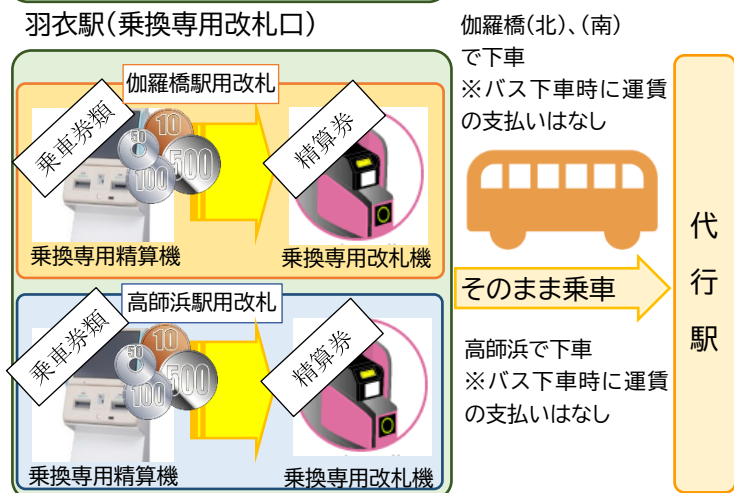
羽衣駅（乗換専用改札口）

伽羅橋駅用改札

乗車券類

10 50 100 500

精算券

乗換専用精算機

乗換専用改札機

高師浜駅用改札

乗車券類

10 50 100 500

精算券

乗換専用精算機

乗換専用改札機

伽羅橋(北)、(南)で下車
※バス下車時に運賃の支払いはなし

そのまま乗車

高師浜で下車
※バス下車時に運賃の支払いはなし

代行駅